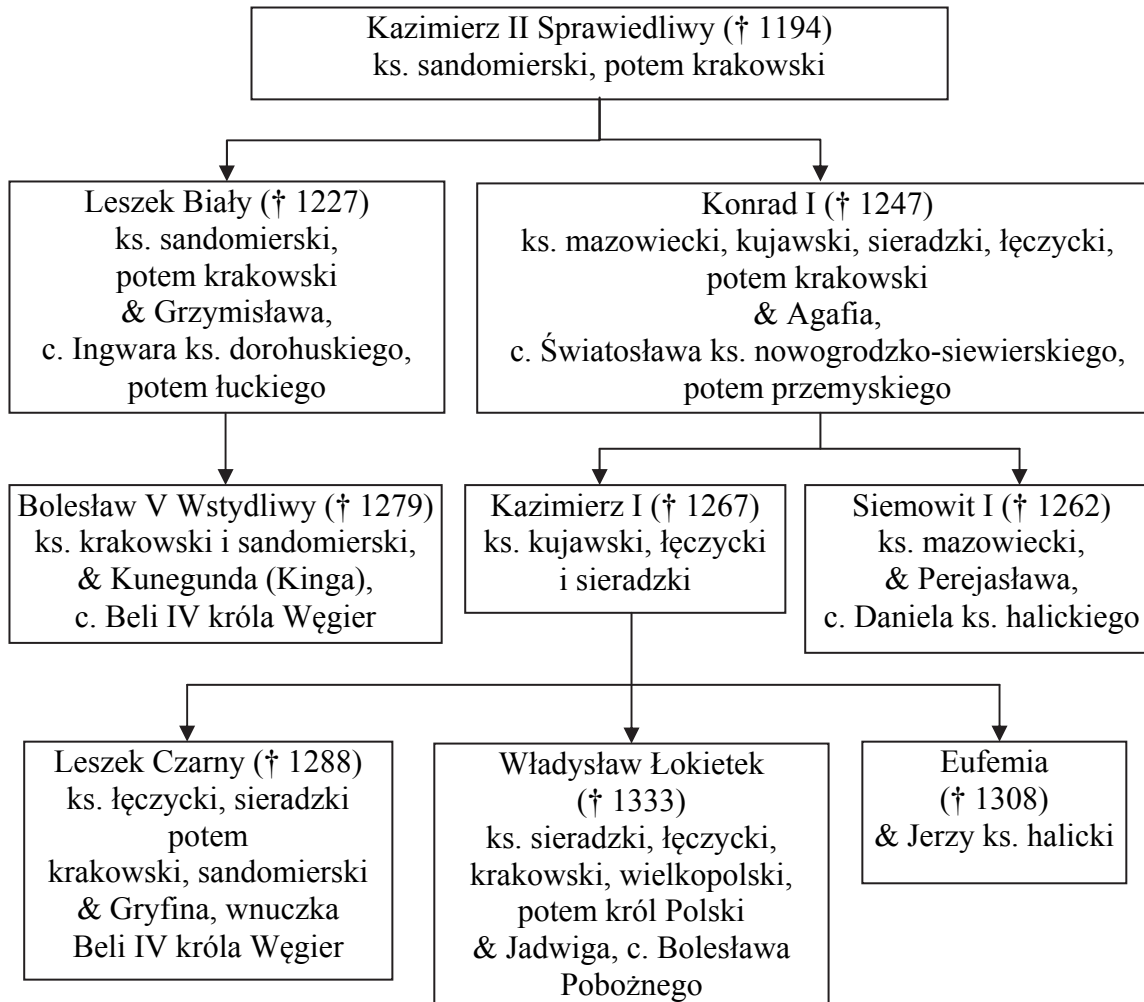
Kazimierz II Sprawiedliwy († 1194)
ks. sandomierski, potem krakowski

Leszek Biały († 1227)
ks. sandomierski,
potem krakowski
& Grzymisława,
c. Ingwara ks. dorohuskiego,
potem łuckiego

Konrad I († 1247)
ks. mazowiecki, kujawski, sieradzki, łęczycki,
potem krakowski
& Agafia,
c. Światosława ks. nowogrodzko-siewierskiego,
potem przemyskiego

Bolesław V Wstydliwy († 1279)
ks. krakowski i sandomierski,
& Kunegunda (Kinga),
c. Beli IV króla Węgier

Kazimierz I († 1267)
ks. kujawski, łęczycki
i sieradzki

Siemowit I († 1262)
ks. mazowiecki,
& Perejasława,
c. Daniela ks. halickiego

Leszek Czarny († 1288)
ks. łęczycki, sieradzki
potem
krakowski, sandomierski
& Gryfina, wnuczka
Beli IV króla Węgier

Władysław Łokietek
(† 1333)
ks. sieradzki, łęczycki,
krakowski, wielkopolski,
potem król Polski
& Jadwiga, c. Bolesława
Pobożnego

Eufemia
(† 1308)
& Jerzy ks. halicki